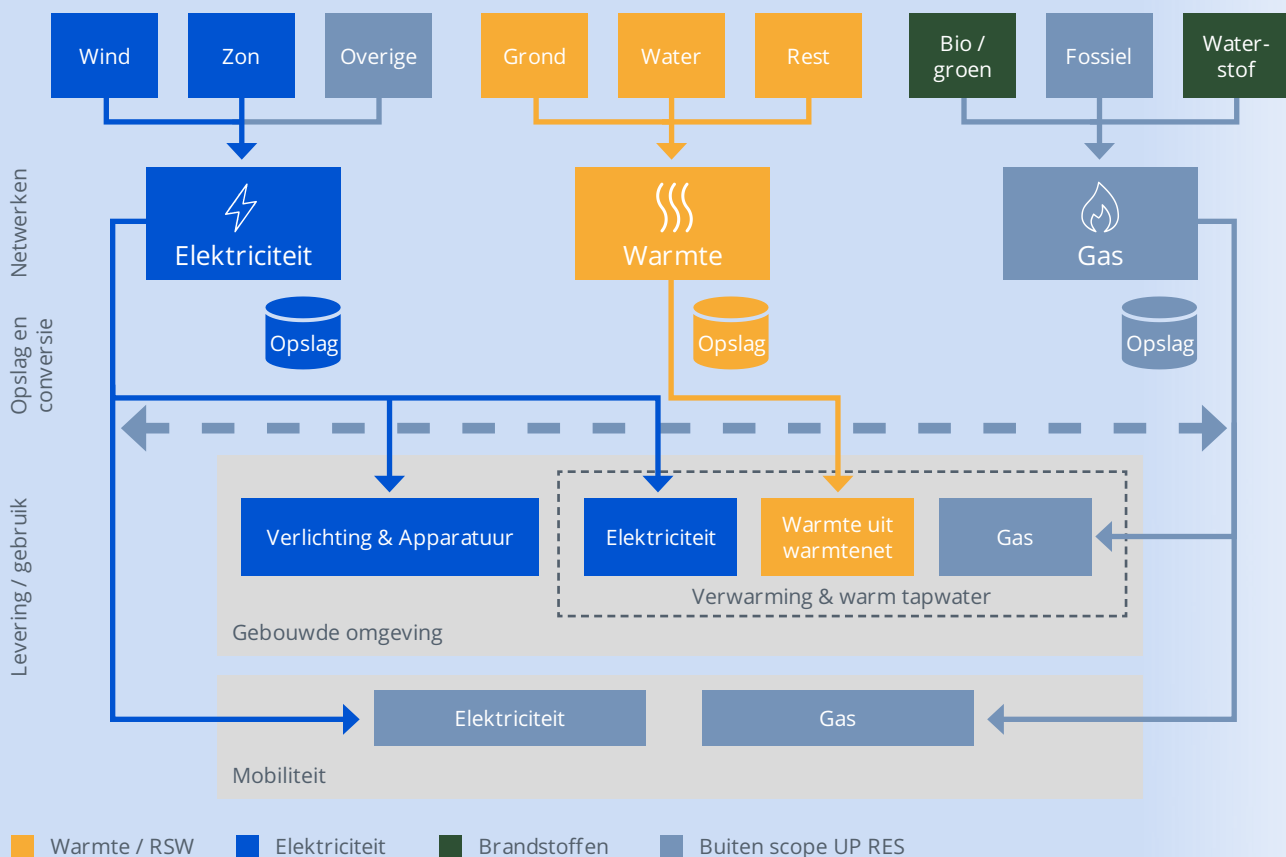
Wind

Zon

Overige

Grond

Water

Rest

Bio / groen

Fossiel

Water-stof

Netwerken

Elektriciteit

Warmte

Gas

Opslag en conversie

Opslag

Opslag

Opslag

Levering / gebruik

Verlichting & Apparatuur

Elektriciteit

Warmte uit warmtenet

Gas

Verwarming & warm tapwater

Gebouwde omgeving

Elektriciteit

Gas

Mobiliteit

Warmte / RSW

Elektriciteit

Brandstoffen

Buiten scope UP RES